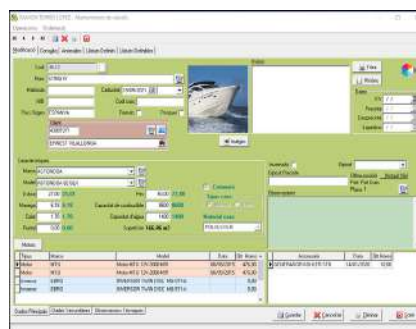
MARIÁ TORRES LOPEZ - Manteniment de vaixells
Operacions Preferencias

Modificació Consigna Amarrades Llistats Ordinari Llistats Dedicats

Cod. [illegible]
Nom STINGER
Matricula
NIB
Foto Seguro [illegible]
Client
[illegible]
ERNEST VILALLONGA
Model
Fotos
Imatges
Imatge

Caracteristiques
Marca ASTONDOA
Model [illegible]
Eslora 27,00 m
Manega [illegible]
Calat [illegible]
Puntal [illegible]
Capacitat de combustible 9600
Capacitat d'aigua 1400
Superficie 168,86 m2
Construcció
Material casco POLIESTER

Motors
| Tipus | Marca | Model | Data | Nr. Hores |
|---|---|---|---|---|
| Motor | MTU | Motor MTU 12V-2000-M9 | 08/05/2015 | 475,00 |
| Motor | MTU | Motor MTU 12V-2000-M9 | 08/05/2015 | 475,00 |
| Inversor | ZF | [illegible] | | 0,00 |
| Inversor | ZF | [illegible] | | 0,00 |

| Accessoris | Data | Nr. Hores |
|---|---|---|
| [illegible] | 14/05/2020 | 0,00 |

Dades Principals Dades Secundàries Manteniment / Incidències

Guardar Cancelar Eliminar Llistat